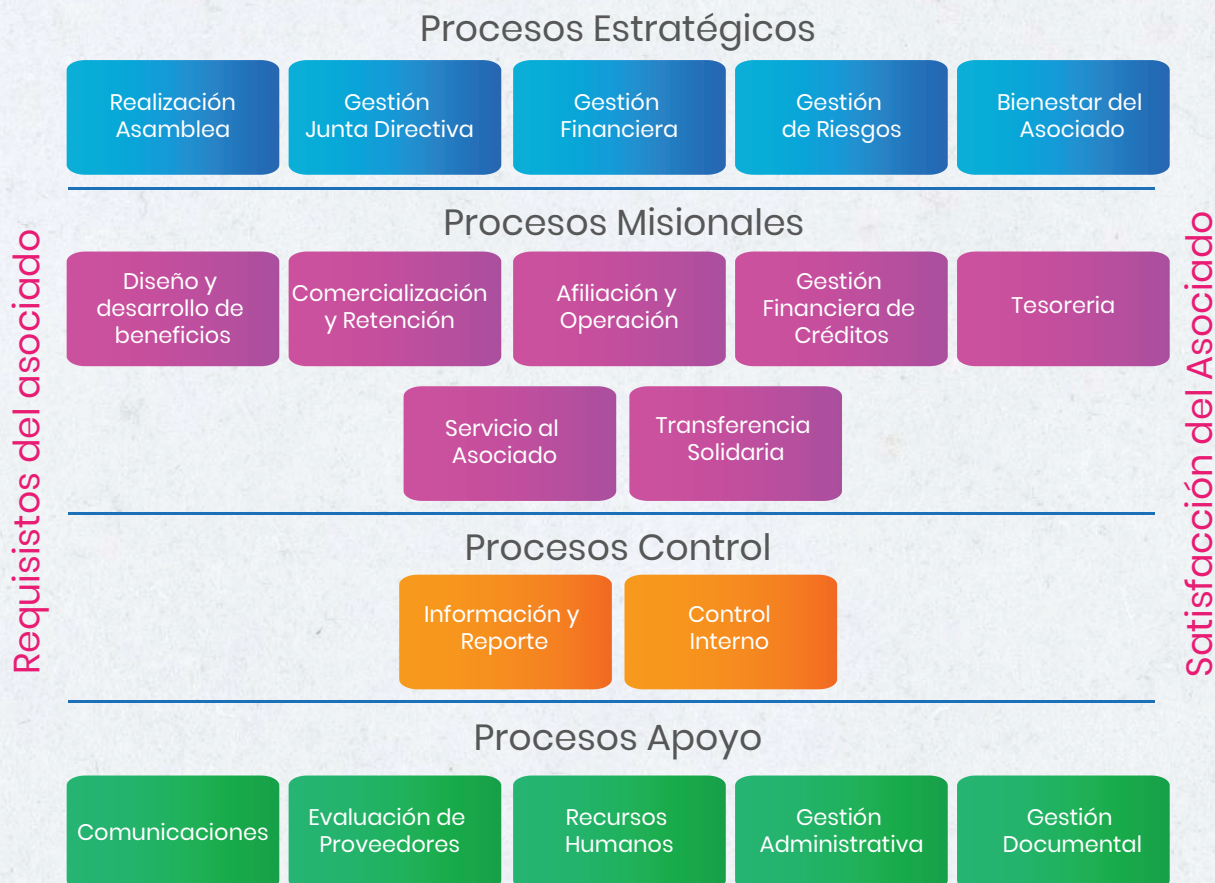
Requisistos del asociado

Procesos Estratégicos

Realización Asamblea

Gestión Junta Directiva

Gestión Financiera

Gestión de Riesgos

Bienestar del Asociado

Procesos Misionales

Diseño y desarrollo de beneficios

Comercialización y Retención

Afiliación y Operación

Gestión Financiera de Créditos

Tesoreria

Servicio al Asociado

Transferencia Solidaria

Procesos Control

Información y Reporte

Control Interno

Procesos Apoyo

Comunicaciones

Evaluación de Proveedores

Recursos Humanos

Gestión Administrativa

Gestión Documental

Satisfacción del Asociado